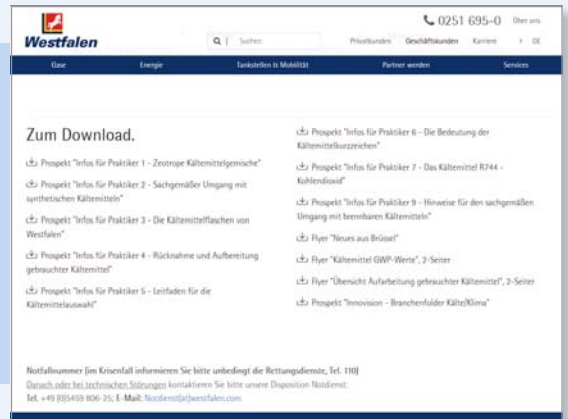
Westfalen

Suchen

0251 695-0 Über uns

Privatkunden Geschäftskunden Karriere DE

Gase Energie Tankstellen & Mobilität Partner werden Services

Zum Download.

Prospekt "Infos für Praktiker 1 - Zeotrope Kältemittelgemische"

Prospekt "Infos für Praktiker 2 - Sachgemäßer Umgang mit synthetischen Kältemitteln"

Prospekt "Infos für Praktiker 3 - Die Kältemittelflaschen von Westfalen"

Prospekt "Infos für Praktiker 4 - Rücknahme und Aufbereitung gebrauchter Kältemittel"

Prospekt "Infos für Praktiker 5 - Leitfaden für die Kältemittelauswahl"

Prospekt "Infos für Praktiker 6 - Die Bedeutung der Kältemittelkurzzeichen"

Prospekt "Infos für Praktiker 7 - Das Kältemittel R744 - Kohlendioxid"

Prospekt "Infos für Praktiker 9 - Hinweise für den sachgemäßen Umgang mit brennbaren Kältemitteln"

Flyer "Neues aus Brüssel"

Flyer "Kältemittel GWP-Werte", 2-Seiter

Flyer "Übersicht Aufarbeitung gebrauchter Kältemittel", 2-Seiter

Prospekt "Innovision - Branchenfolder Kälte/Klima"

Notfallnummer (im Krisenfall informieren Sie bitte unbedingt die Rettungsdienste, Tel. 110)
Danach oder bei technischen Störungen kontaktieren Sie bitte unsere Disposition Notdienst:
Tel. +49 (0)5459 806-25; E-Mail: Notdienst[at]westfalen.com